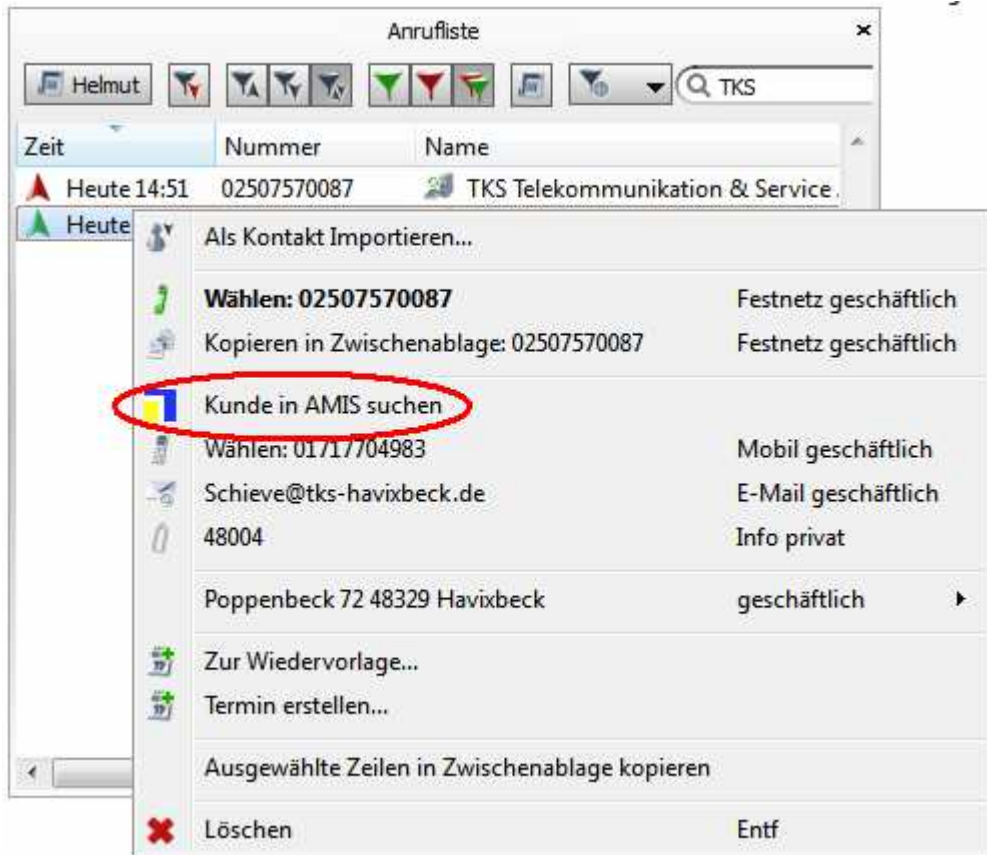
Anrufliste

Helmut

TKS

| Zeit | Nummer | Name |
|---|---|---|
| Heute 14:51 | 02507570087 | TKS Telekommunikation & Service |
| Heute | | |

Als Kontakt Importieren...

**Wählen: 02507570087** Festnetz geschäftlich

Kopieren in Zwischenablage: 02507570087 Festnetz geschäftlich

Kunde in AMIS suchen

Wählen: 01717704983 Mobil geschäftlich

Schieve@tks-havixbeck.de E-Mail geschäftlich

48004 Info privat

Poppenbeck 72 48329 Havixbeck geschäftlich

Zur Wiedervorlage...

Termin erstellen...

Ausgewählte Zeilen in Zwischenablage kopieren

Löschen Entf